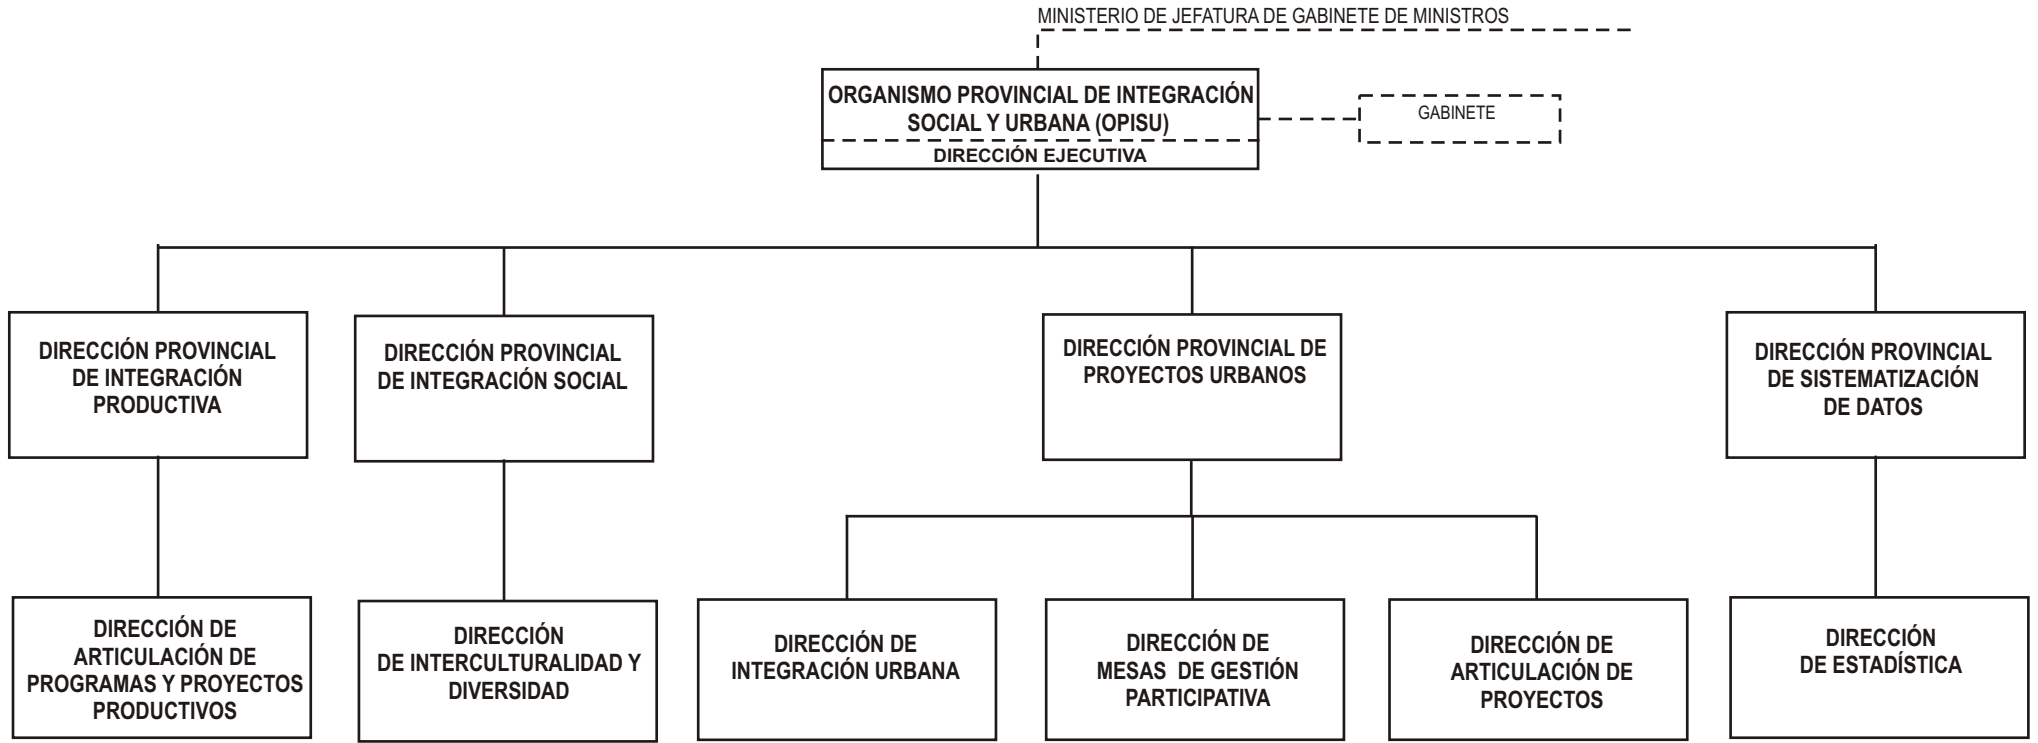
MINISTERIO DE JEFATURA DE GABINETE DE MINISTROS

ORGANISMO PROVINCIAL DE INTEGRACIÓN SOCIAL Y URBANA (OPISU)

DIRECCIÓN EJECUTIVA

GABINETE

DIRECCIÓN PROVINCIAL DE INTEGRACIÓN PRODUCTIVA

DIRECCIÓN PROVINCIAL DE INTEGRACIÓN SOCIAL

DIRECCIÓN PROVINCIAL DE PROYECTOS URBANOS

DIRECCIÓN PROVINCIAL DE SISTEMATIZACIÓN DE DATOS

DIRECCIÓN DE ARTICULACIÓN DE PROGRAMAS Y PROYECTOS PRODUCTIVOS

DIRECCIÓN DE INTERCULTURALIDAD Y DIVERSIDAD

DIRECCIÓN DE INTEGRACIÓN URBANA

DIRECCIÓN DE MESAS DE GESTIÓN PARTICIPATIVA

DIRECCIÓN DE ARTICULACIÓN DE PROYECTOS

DIRECCIÓN DE ESTADÍSTICA